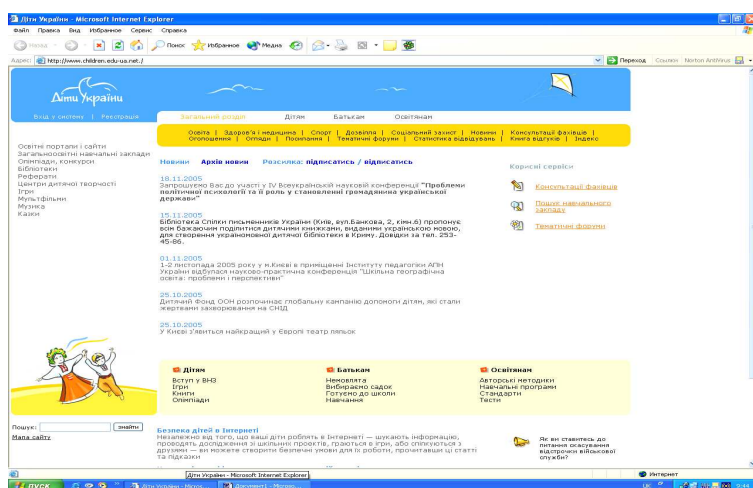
Діти України - Microsoft Internet Explorer

Файл Правка Вид Избранное Сервис Справка

Назад Поиск Избранное Медиа

Адрес: http://www.children.edu-ua.net/

Переход Ссылки Norton AntiVirus

Діти України

Вхід у систему | Реєстрація

Загальний розділ Дітям Батькам Освітянам

Освіта | Здоров'я і медицина | Спорт | Дозвілля | Соціальний захист | Новини | Консультації фахівців | Оголошення | Огляди | Посилання | Тематичні форуми | Статистика відвідувань | Книга відгуків | Індекс

Освітні портали і сайти
Загальноосвітні навчальні заклади
Олімпіади, конкурси
Бібліотеки
Реферати
Центри дитячої творчості
Ігри
Мультфільми
Музика
Казки

Новини Архів новин Розсилка: підписатись / відписатись

18.11.2005
Запрошуємо Вас до участі у IV Всеукраїнській науковій конференції "Проблеми політичної психології та її роль у становленні громадянина української держави"

15.11.2005
Бібліотека Спілки письменників України (Київ, вул.Банкова, 2, кімн.6) пропонує всім бажаючим поділитися дитячими книжками, виданими українською мовою, для створення україномовної дитячої бібліотеки в Криму. Довідки за тел. 253-45-86.

01.11.2005
1-2 листопада 2005 року у м.Києві в приміщенні Інституту педагогіки АПН України відбулася науково-практична конференція "Шкільна географічна освіта: проблеми і перспективи"

25.10.2005
Дитячий Фонд ООН розпочинає глобальну кампанію допомоги дітям, які стали жертвами захворювання на СНІД

25.10.2005
У Києві з'явиться найкращий у Європі театр ляльок

Корисні сервіси

Консультації фахівців

Пошук навчального закладу

Тематичні форуми

Дітям
Вступ у ВНЗ
Ігри
Книги
Олімпіади

Батькам
Немовлята
Вибираємо садок
Готуємо до школи
Навчання

Освітянам
Авторські методики
Навчальні програми
Стандарти
Тести

Пошук: знайти
Мапа сайту

Безпека дітей в Інтернеті
Незалежно від того, що ваші діти роблять в Інтернеті — шукають інформацію, проводять дослідження зі шкільних проектів, граються в ігри, або спілкуються з друзями — ви можете створити безпечні умови для їх роботи, прочитавши ці статті та підказки

Як ви ставитесь до питання скасування відстрочки військової служби?

Діти України - Microsoft Internet Explorer

Интернет

пуск Діти України - Micros... Документ1 - Microso...

9:44